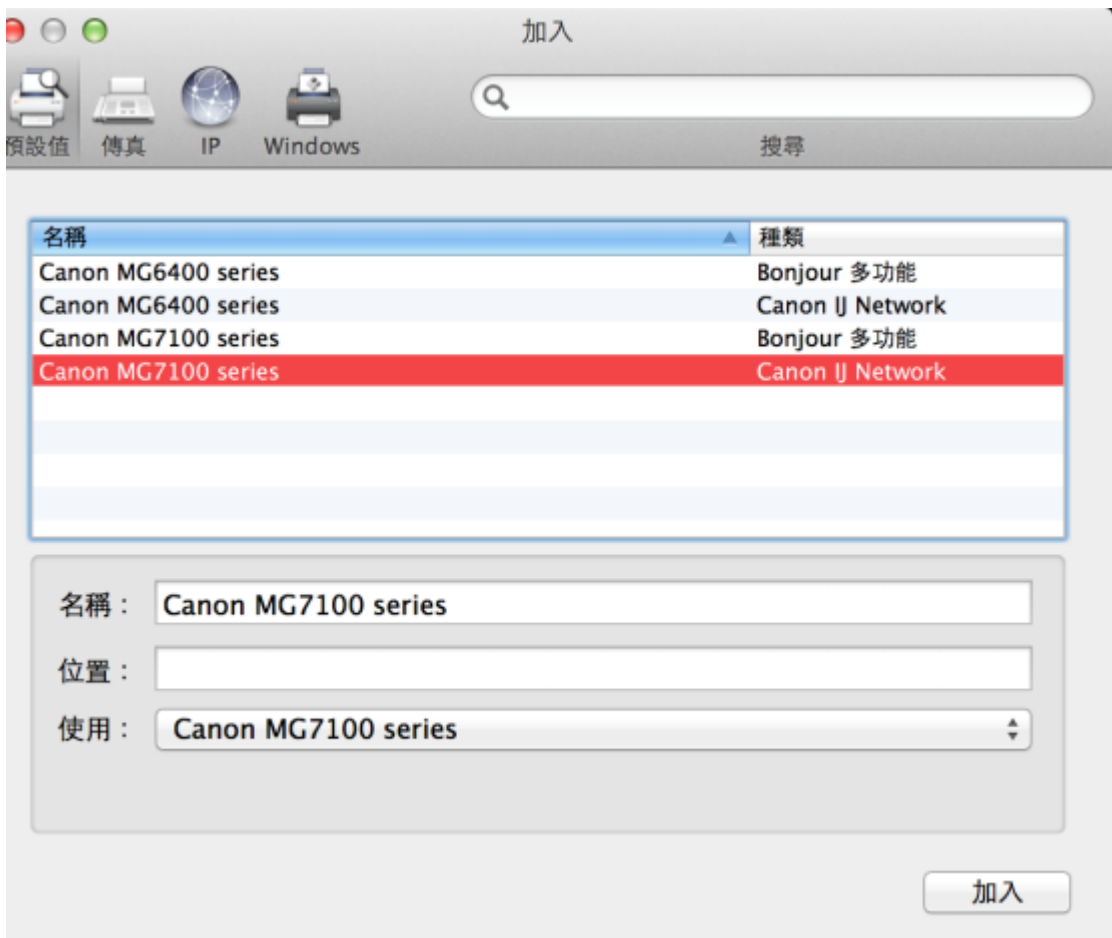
加入

預設值 傳真 IP Windows

搜尋

| 名稱 | 種類 |
|---|---|
| Canon MG6400 series | Bonjour 多功能 |
| Canon MG6400 series | Canon IJ Network |
| Canon MG7100 series | Bonjour 多功能 |
| Canon MG7100 series | Canon IJ Network |

名稱： Canon MG7100 series

位置：

使用： Canon MG7100 series

加入